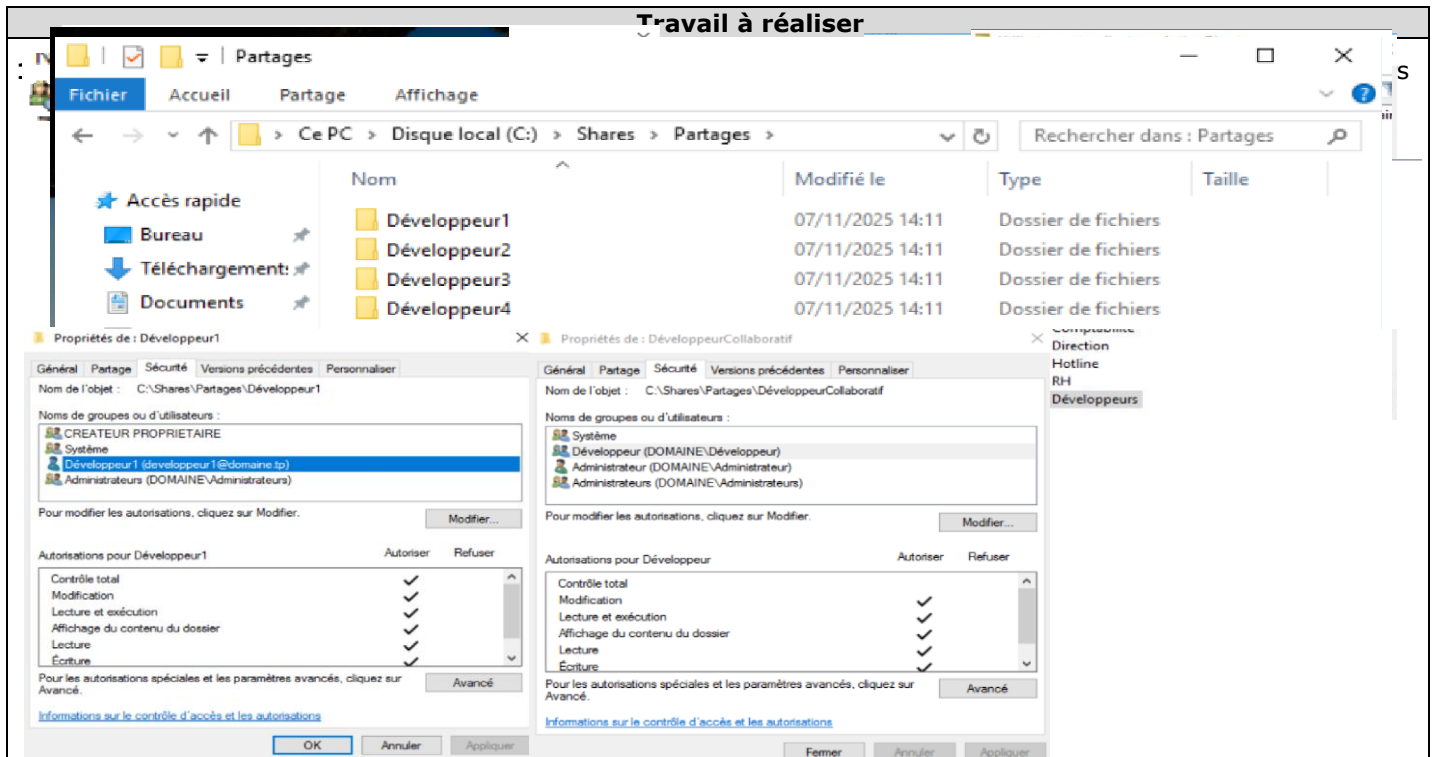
Travail à réaliser

Partages

Fichier Accueil Partage Affichage

Ce PC > Disque local (C:) > Shares > Partages >

Rechercher dans : Partages

Accès rapide
Bureau
Téléchargement:
Documents

| Nom | Modifié le | Type | Taille |
|---|---|---|---|
| Développeur1 | 07/11/2025 14:11 | Dossier de fichiers | |
| Développeur2 | 07/11/2025 14:11 | Dossier de fichiers | |
| Développeur3 | 07/11/2025 14:11 | Dossier de fichiers | |
| Développeur4 | 07/11/2025 14:11 | Dossier de fichiers | |

Propriétés de : Développeur1

Général Partage Sécurité Versions précédentes Personnaliser

Nom de l'objet : C:\Shares\Partages\Développeur1

Noms de groupes ou d'utilisateurs :
CREATEUR PROPRIETAIRE
Système
Développeur1 (developpeur1@domaine.tp)
Administrateurs (DOMAINE\Administrateurs)

Pour modifier les autorisations, cliquez sur Modifier.
Modifier...

Autorisations pour Développeur1 Autoriser Refuser
Contrôle total ✓
Modification ✓
Lecture et exécution ✓
Affichage du contenu du dossier ✓
Lecture ✓
Écriture ✓

Pour les autorisations spéciales et les paramètres avancés, cliquez sur Avancé.
Avancé

Informations sur le contrôle d'accès et les autorisations

OK Annuler Appliquer

Propriétés de : DéveloppeurCollaboratif

Général Partage Sécurité Versions précédentes Personnaliser

Nom de l'objet : C:\Shares\Partages\DéveloppeurCollaboratif

Noms de groupes ou d'utilisateurs :
Système
Développeur (DOMAINE\Développeur)
Administrateur (DOMAINE\Administrateur)
Administrateurs (DOMAINE\Administrateurs)

Pour modifier les autorisations, cliquez sur Modifier.
Modifier...

Autorisations pour Développeur Autoriser Refuser
Contrôle total
Modification ✓
Lecture et exécution ✓
Affichage du contenu du dossier ✓
Lecture ✓
Écriture ✓

Pour les autorisations spéciales et les paramètres avancés, cliquez sur Avancé.
Avancé

Informations sur le contrôle d'accès et les autorisations

Fermer Annuler Appliquer

Comptabilité
Direction
Hotline
RH
Développeurs